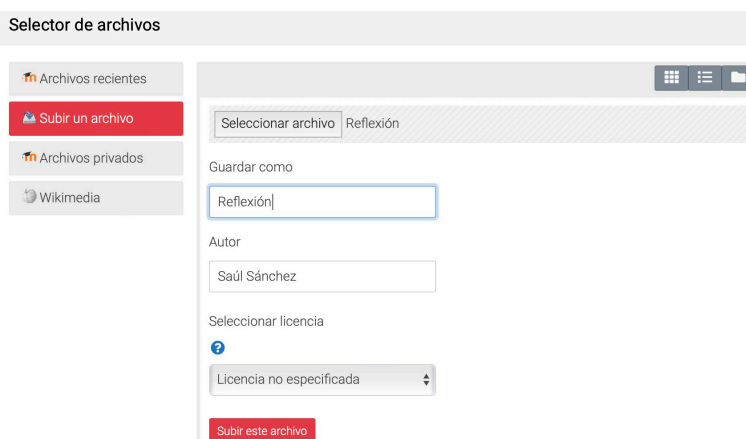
Selector de archivos

Archivos recientes
Subir un archivo
Archivos privados
Wikimedia

Seleccionar archivo Reflexión

Guardar como
Reflexión

Autor
Saúl Sánchez

Seleccionar licencia
Licencia no especificada

Subir este archivo